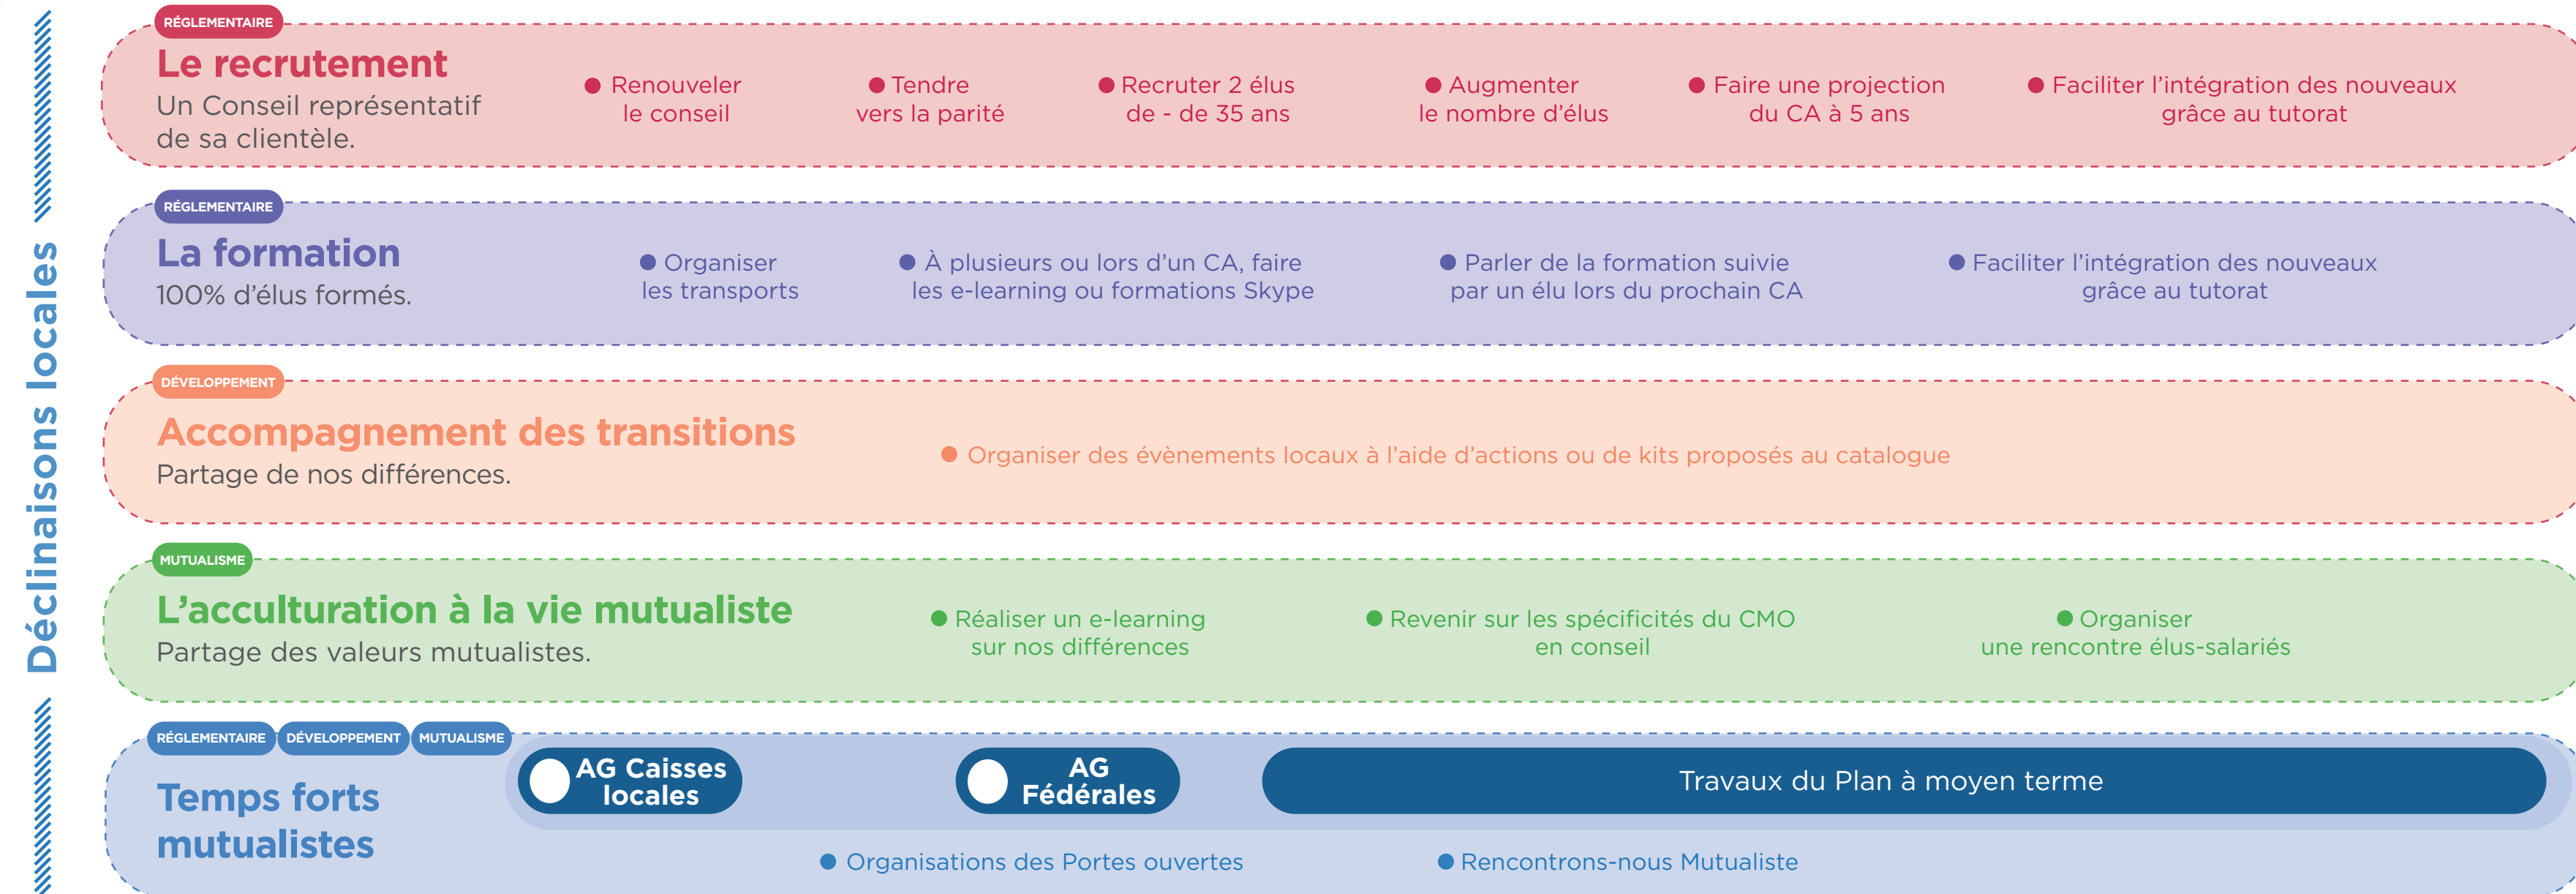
Déclinaisons locales

RÉGLEMENTAIRE

Le recrutement

Un Conseil représentatif de sa clientèle.

Renouveler le conseil

Tendre vers la parité

Recruter 2 élus de - de 35 ans

Augmenter le nombre d'élus

Faire une projection du CA à 5 ans

Faciliter l'intégration des nouveaux grâce au tutorat

RÉGLEMENTAIRE

La formation

100% d'élus formés.

Organiser les transports

À plusieurs ou lors d'un CA, faire les e-learning ou formations Skype

Parler de la formation suivie par un élu lors du prochain CA

Faciliter l'intégration des nouveaux grâce au tutorat

DÉVELOPPEMENT

Accompagnement des transitions

Partage de nos différences.

Organiser des évènements locaux à l'aide d'actions ou de kits proposés au catalogue

MUTUALISME

L'acculturation à la vie mutualiste

Partage des valeurs mutualistes.

Réaliser un e-learning sur nos différences

Revenir sur les spécificités du CMO en conseil

Organiser une rencontre élus-salariés

RÉGLEMENTAIRE DÉVELOPPEMENT MUTUALISME

Temps forts mutualistes

AG Caisses locales

AG Fédérales

Travaux du Plan à moyen terme

Organisations des Portes ouvertes

Rencontrons-nous Mutualiste